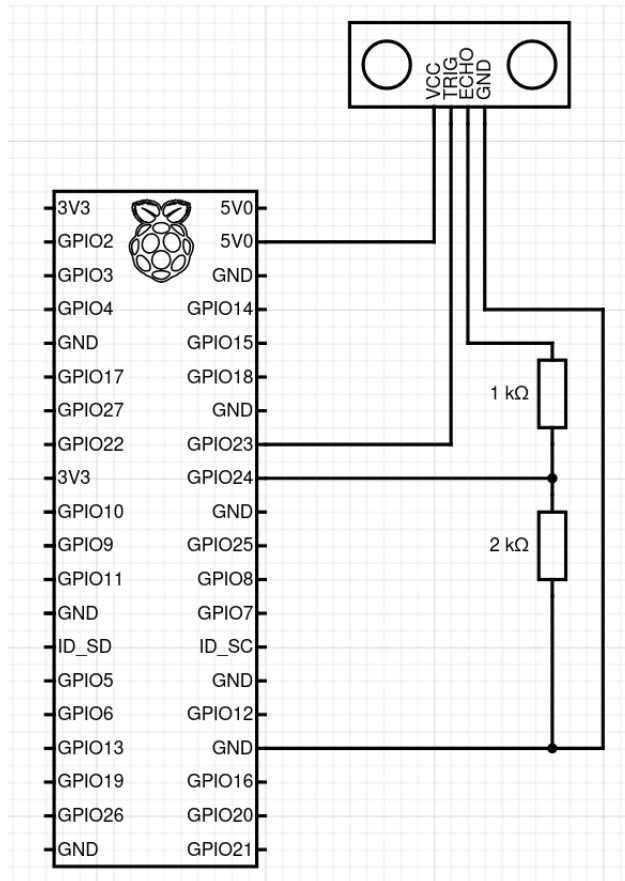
VCC
TRIG
ECHO
GND

3V3 5V0
GPIO2 5V0
GPIO3 GND
GPIO4 GPIO14
GND GPIO15
GPIO17 GPIO18
GPIO27 GND
GPIO22 GPIO23
3V3 GPIO24
GPIO10 GND
GPIO9 GPIO25
GPIO11 GPIO8
GND GPIO7
ID_SD ID_SC
GPIO5 GND
GPIO6 GPIO12
GPIO13 GND
GPIO19 GPIO16
GPIO26 GPIO20
GND GPIO21

1 kΩ
2 kΩ